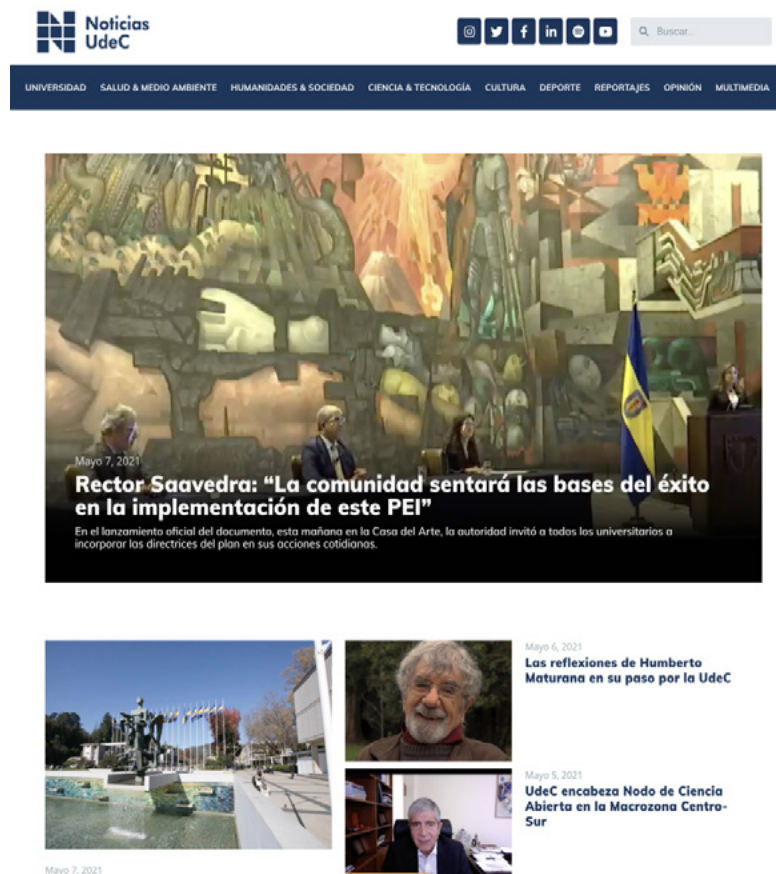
Noticias UdeC

Buscar...

UNIVERSIDAD SALUD & MEDIO AMBIENTE HUMANIDADES & SOCIEDAD CIENCIA & TECNOLOGÍA CULTURA DEPORTE REPORTAJES OPINIÓN MULTIMEDIA

Mayo 7, 2021

Rector Saavedra: "La comunidad sentará las bases del éxito en la implementación de este PEI"

En el lanzamiento oficial del documento, esta mañana en la Casa del Arte, la autoridad invitó a todos los universitarios a incorporar los directrices del plan en sus acciones cotidianas.

Mayo 6, 2021

Las reflexiones de Humberto Maturana en su paso por la UdeC

Mayo 5, 2021

UdeC encabeza Nodo de Ciencia Abierta en la Macrozona Centro-Sur

Mayo 7, 2021